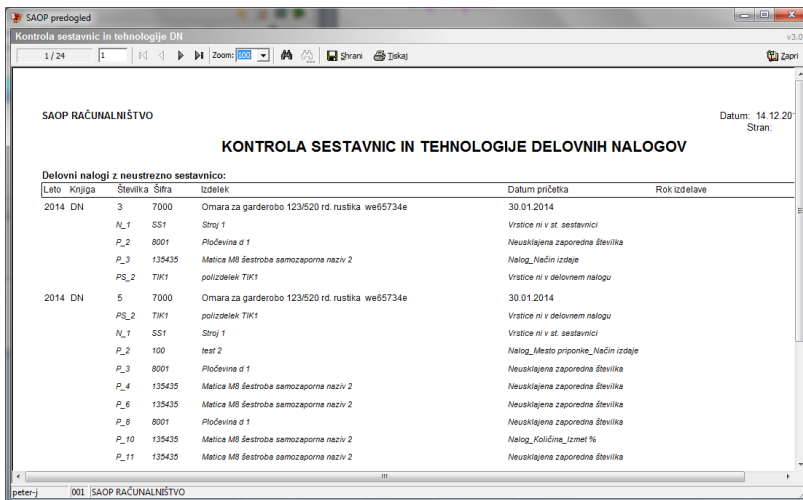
SAOP predogled

Kontrola sestavnic in tehnologije DN

v3.0

1 / 24 | 1 | Zoom: 100 | Shrani | Tiskaj | Zapri

SAOP RAČUNALNIŠTVO

Datum: 14.12.20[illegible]
Stran:

KONTROLA SESTAVNIC IN TEHNOLOGIJE DELOVNIH NALOGOV

Delovni nalogi z neustrezno sestavnico:

| Leto | Knjiga | Številka | Šifra | Izdelek | Datum pričetka | Rok izdelave |
|---|---|---|---|---|---|---|
| 2014 | DN | 3 | 7000 | Omara za garderobo 123/520 rd. rustika we65734e | 30.01.2014 | |
| | | N_1 | SS1 | Stroj 1 | Vrstice ni v st. sestavnici | |
| | | P_2 | 8001 | Pločevina d 1 | Neusklajena zaporedna številka | |
| | | P_3 | 135435 | Matica M8 šestroba samozaporna naziv 2 | Nalog_Način izdaje | |
| | | PS_2 | TIK1 | polizdelek TIK1 | Vrstice ni v delovnem nalogu | |
| 2014 | DN | 5 | 7000 | Omara za garderobo 123/520 rd. rustika we65734e | 30.01.2014 | |
| | | PS_2 | TIK1 | polizdelek TIK1 | Vrstice ni v delovnem nalogu | |
| | | N_1 | SS1 | Stroj 1 | Vrstice ni v st. sestavnici | |
| | | P_2 | 100 | test 2 | Nalog_Mesto priponke_Način izdaje | |
| | | P_3 | 8001 | Pločevina d 1 | Neusklajena zaporedna številka | |
| | | P_4 | 135435 | Matica M8 šestroba samozaporna naziv 2 | Neusklajena zaporedna številka | |
| | | P_6 | 135435 | Matica M8 šestroba samozaporna naziv 2 | Neusklajena zaporedna številka | |
| | | P_8 | 8001 | Pločevina d 1 | Neusklajena zaporedna številka | |
| | | P_10 | 135435 | Matica M8 šestroba samozaporna naziv 2 | Nalog_Količina_Izmet % | |
| | | P_11 | 135435 | Matica M8 šestroba samozaporna naziv 2 | Neusklajena zaporedna številka | |

peter-j | 001 SAOP RAČUNALNIŠTVO